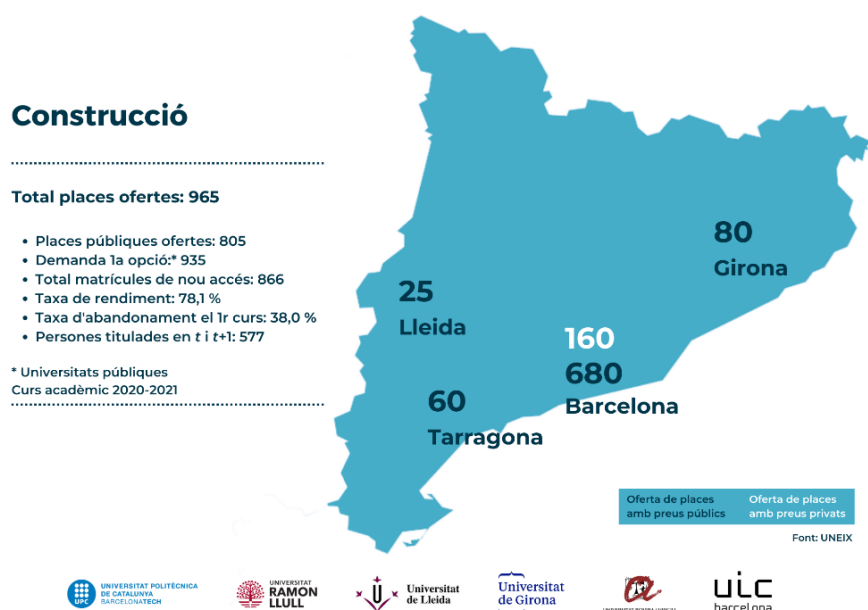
Construcció

Total places ofertes: 965

- Places públiques ofertes: 805
- Demanda 1a opció:* 935
- Total matrícules de nou accés: 866
- Taxa de rendiment: 78,1 %
- Taxa d'abandonament el 1r curs: 38,0 %
- Persones titulades en *t* i *t*+1: 577

* Universitats públiques
Curs acadèmic 2020-2021

80
Girona

25
Lleida

160
680
Barcelona

60
Tarragona

Oferta de places amb preus públics
Oferta de places amb preus privats

Font: UNEIX

UPC UNIVERSITAT POLITÈCNICA DE CATALUNYA BARCELONATECH
UNIVERSITAT RAMON LLULL
Universitat de Lleida
Universitat de Girona
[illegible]
uic barcelona